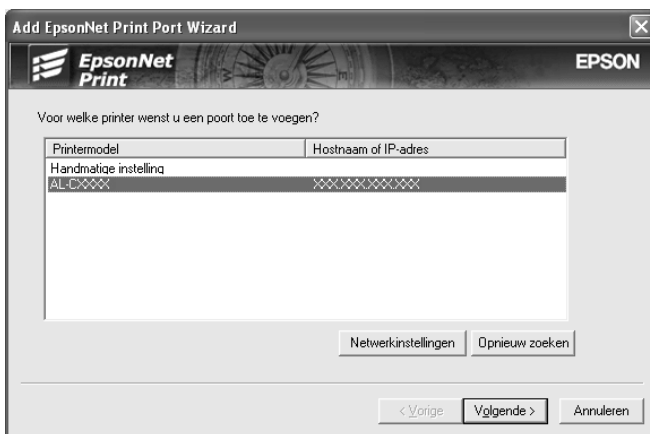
Add EpsonNet Print Port Wizard

EpsonNet Print

EPSON

Voor welke printer wenst u een poort toe te voegen?

| Printermodel | Hostnaam of IP-adres |
|---|---|
| Handmatige instelling | |
| AL-CXXXX | XXX.XXX.XXX.XXX |

Netwerkinstellingen

Opnieuw zoeken

< Vorige

Volgende >

Annuleren